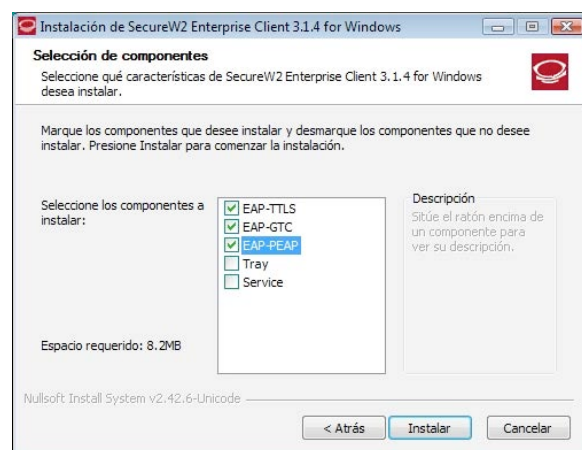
Instalación de SecureW2 Enterprise Client 3.1.4 for Windows

Selección de componentes

Seleccione qué características de SecureW2 Enterprise Client 3.1.4 for Windows desea instalar.

Marque los componentes que desee instalar y desmarque los componentes que no desee instalar. Presione Instalar para comenzar la instalación.

Seleccione los componentes a instalar:

EAP-TTLS
EAP-GTC
EAP-PEAP
Tray
Service

Descripción

Sitúe el ratón encima de un componente para ver su descripción.

Espacio requerido: 8.2MB

Nullsoft Install System v2.42.6-Unicode

< Atrás
Instalar
Cancelar